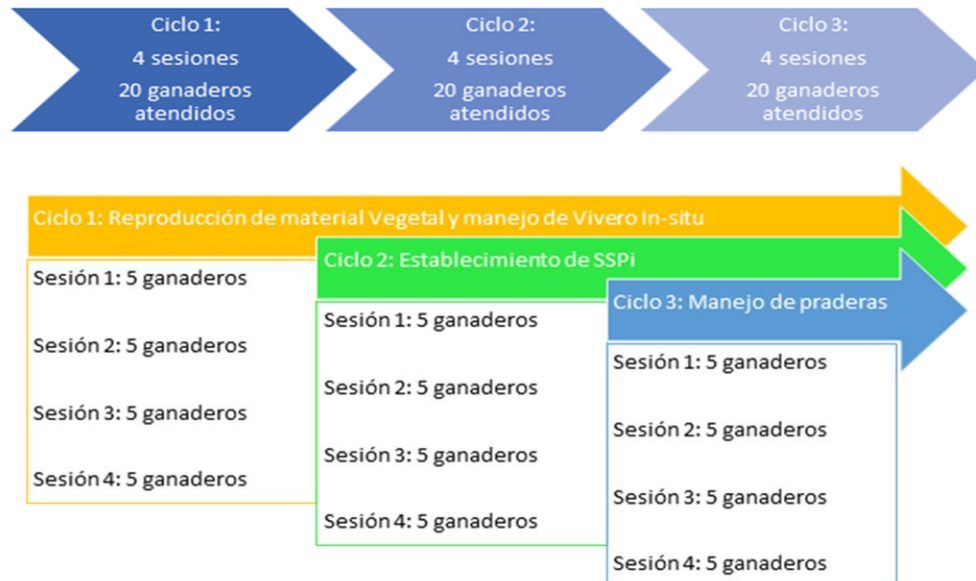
Ciclo 1:
4 sesiones
20 ganaderos atendidos

Ciclo 2:
4 sesiones
20 ganaderos atendidos

Ciclo 3:
4 sesiones
20 ganaderos atendidos

Ciclo 1: Reproducción de material Vegetal y manejo de Vivero In-situ

Sesión 1: 5 ganaderos

Sesión 2: 5 ganaderos

Sesión 3: 5 ganaderos

Sesión 4: 5 ganaderos

Ciclo 2: Establecimiento de SSPi

Sesión 1: 5 ganaderos

Sesión 2: 5 ganaderos

Sesión 3: 5 ganaderos

Sesión 4: 5 ganaderos

Ciclo 3: Manejo de praderas

Sesión 1: 5 ganaderos

Sesión 2: 5 ganaderos

Sesión 3: 5 ganaderos

Sesión 4: 5 ganaderos